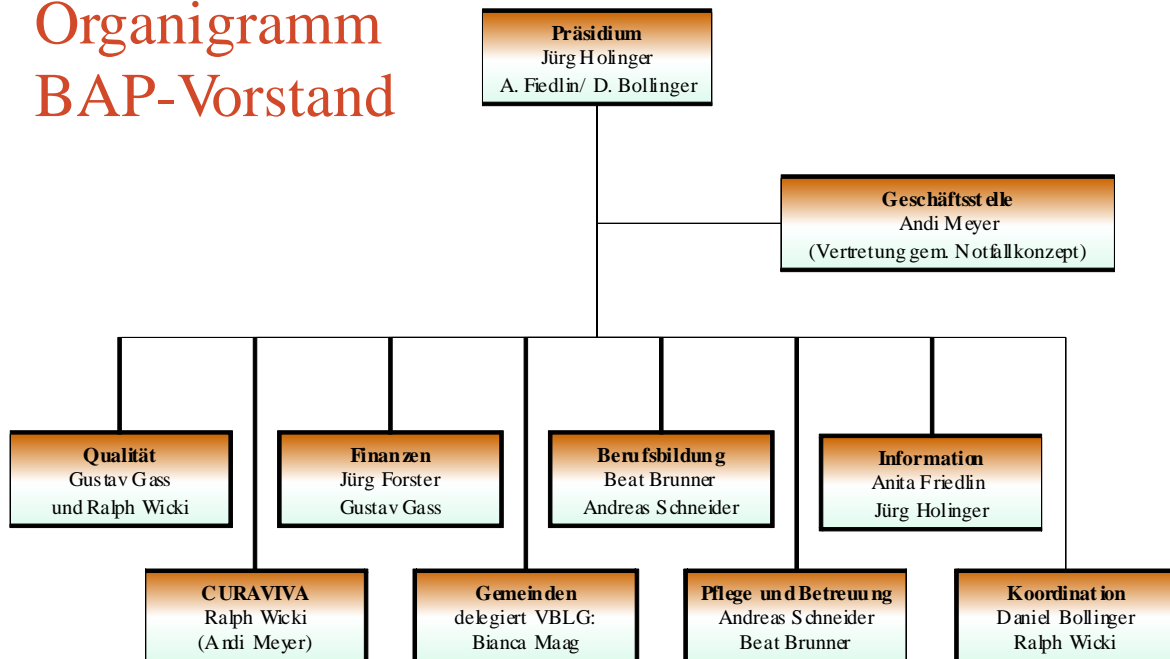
Organigramm
BAP-Vorstand

Präsidium
Jürg Holinger
A. Fiedlin/ D. Bollinger

Geschäftsstelle
Andi Meyer
(Vertretung gem. Notfallkonzept)

Qualität
Gustav Gass
und Ralph Wicki

Finanzen
Jürg Forster
Gustav Gass

Berufsbildung
Beat Brunner
Andreas Schneider

Information
Anita Friedlin
Jürg Holinger

CURAVIVA
Ralph Wicki
(Andi Meyer)

Gemeinden
delegiert VBLG:
Bianca Maag

Pflege und Betreuung
Andreas Schneider
Beat Brunner

Koordination
Daniel Bollinger
Ralph Wicki